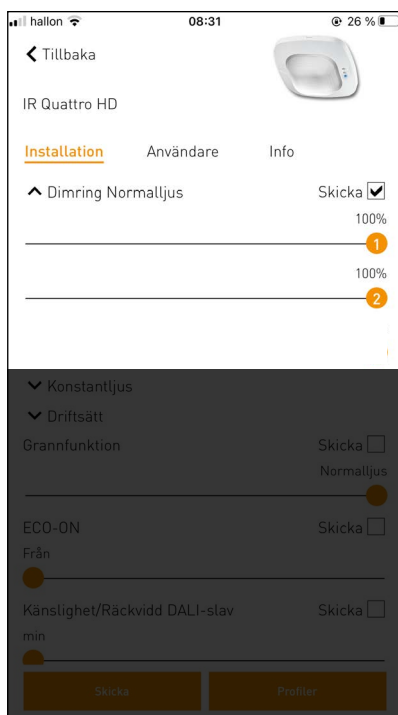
hallon 08:31 26 %

Tillbaka

IR Quattro HD

Installation Användare Info

Dimring Normalljus Skicka

100%

1

100%

2

Konstantljus

Driftsätt

Grannfunktion Skicka

Normalljus

ECO-ON Skicka

Från

Känslighet/Räckvidd DALI-slav Skicka

min

Skicka Profiler